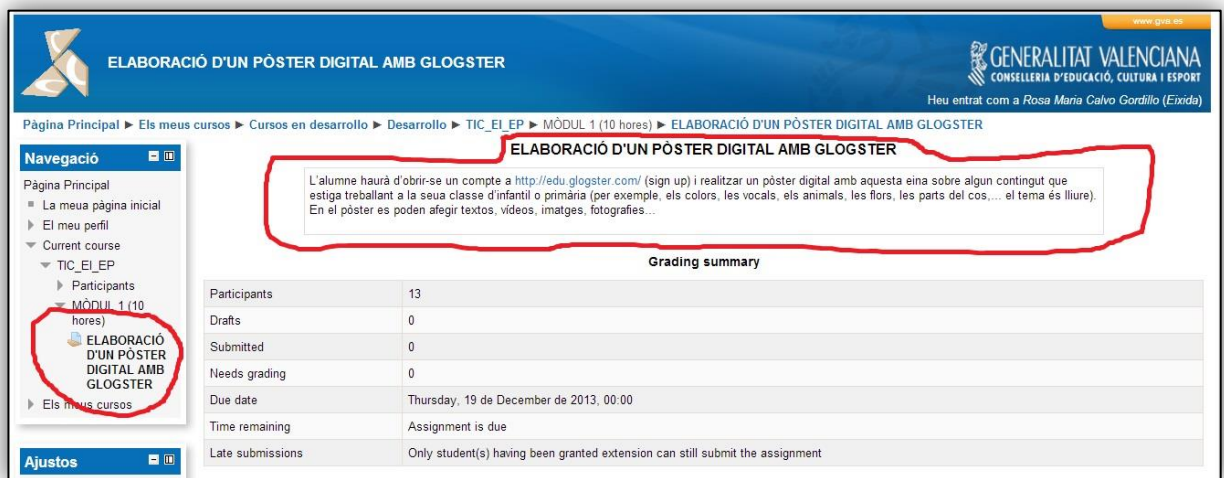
www.gva.es

ELABORACIÓ D'UN PÒSTER DIGITAL AMB GLOGSTER

GENERALITAT VALENCIANA
CONSELLERIA D'EDUCACIÓ, CULTURA I ESPORT

Heu entrat com a Rosa Maria Calvo Gordillo (Eixida)

Pàgina Principal ► Els meus cursos ► Cursos en desarrollo ► Desarrollo ► TIC_EI_EP ► MÒDUL 1 (10 hores) ► ELABORACIÓ D'UN PÒSTER DIGITAL AMB GLOGSTER

Navegació

Pàgina Principal
La meua pàgina inicial
El meu perfil
Current course
TIC_EI_EP
Participants
MÒDUL 1 (10 hores)
ELABORACIÓ D'UN PÒSTER DIGITAL AMB GLOGSTER
Els meus cursos

Ajustos

ELABORACIÓ D'UN PÒSTER DIGITAL AMB GLOGSTER

L'alumne haurà d'obrir-se un compte a http://edu.glogster.com/ (sign up) i realitzar un pòster digital amb aquesta eina sobre algun contingut que estiga treballant a la seua classe d'infantil o primària (per exemple, els colors, les vocals, els animals, les flors, les parts del cos,... el tema és lliure). En el pòster es poden afegir textos, vídeos, imatges, fotografies...

Grading summary

| Participants | 13 |
|---|---|
| Drafts | 0 |
| Submitted | 0 |
| Needs grading | 0 |
| Due date | Thursday, 19 de December de 2013, 00:00 |
| Time remaining | Assignment is due |
| Late submissions | Only student(s) having been granted extension can still submit the assignment |